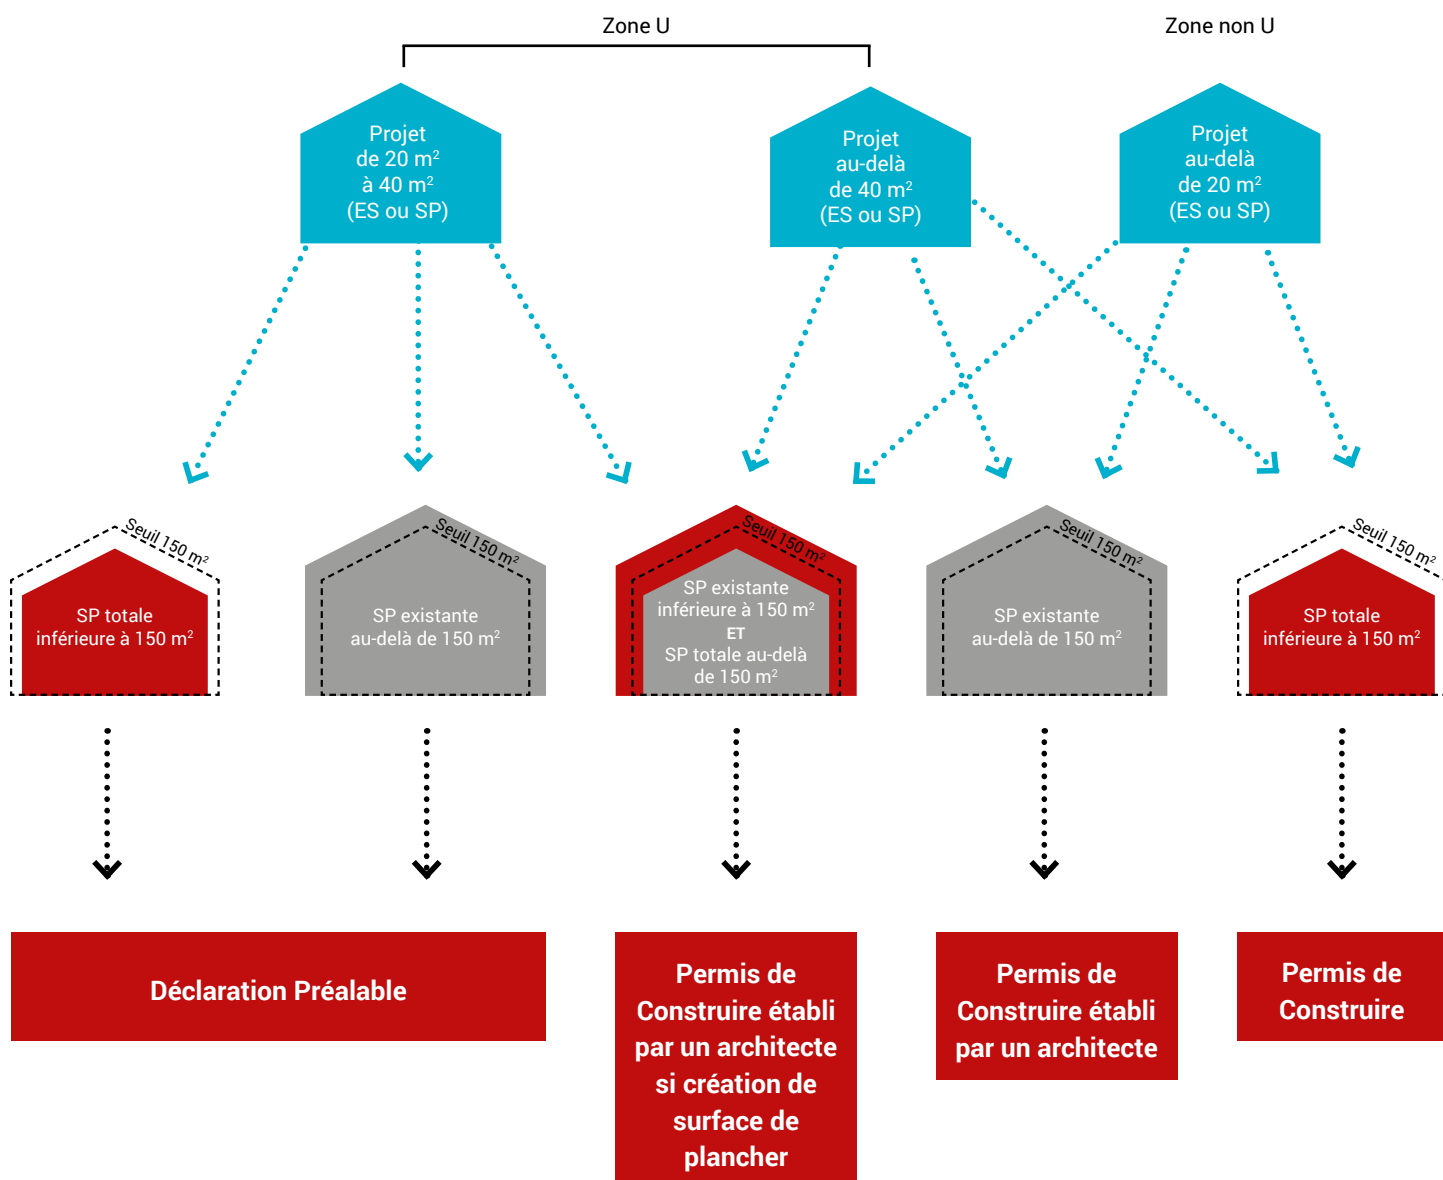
Zone U

Zone non U

Projet de 20 m$^2$ à 40 m$^2$ (ES ou SP)

Projet au-delà de 40 m$^2$ (ES ou SP)

Projet au-delà de 20 m$^2$ (ES ou SP)

Seuil 150 m$^2$

SP totale inférieure à 150 m$^2$

Seuil 150 m$^2$

SP existante au-delà de 150 m$^2$

Seuil 150 m$^2$

SP existante inférieure à 150 m$^2$ ET SP totale au-delà de 150 m$^2$

Seuil 150 m$^2$

SP existante au-delà de 150 m$^2$

Seuil 150 m$^2$

SP totale inférieure à 150 m$^2$

Déclaration Préalable

Permis de Construire établi par un architecte si création de surface de plancher

Permis de Construire établi par un architecte

Permis de Construire